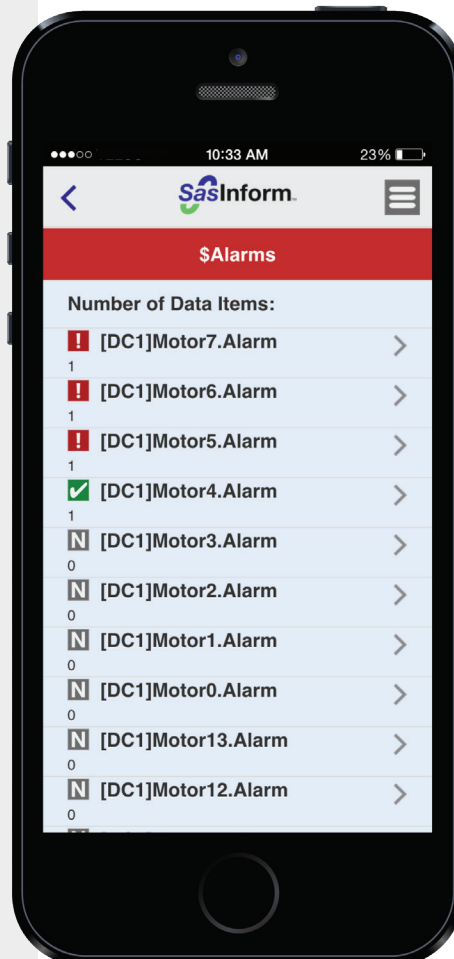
●●●○○ 10:33 AM 23%

<

SasInform

$Alarms

Number of Data Items:

! [DC1]Motor7.Alarm
1

! [DC1]Motor6.Alarm
1

! [DC1]Motor5.Alarm
1

✓ [DC1]Motor4.Alarm
1

N [DC1]Motor3.Alarm
0

N [DC1]Motor2.Alarm
0

N [DC1]Motor1.Alarm
0

N [DC1]Motor0.Alarm
0

N [DC1]Motor13.Alarm
0

N [DC1]Motor12.Alarm
0